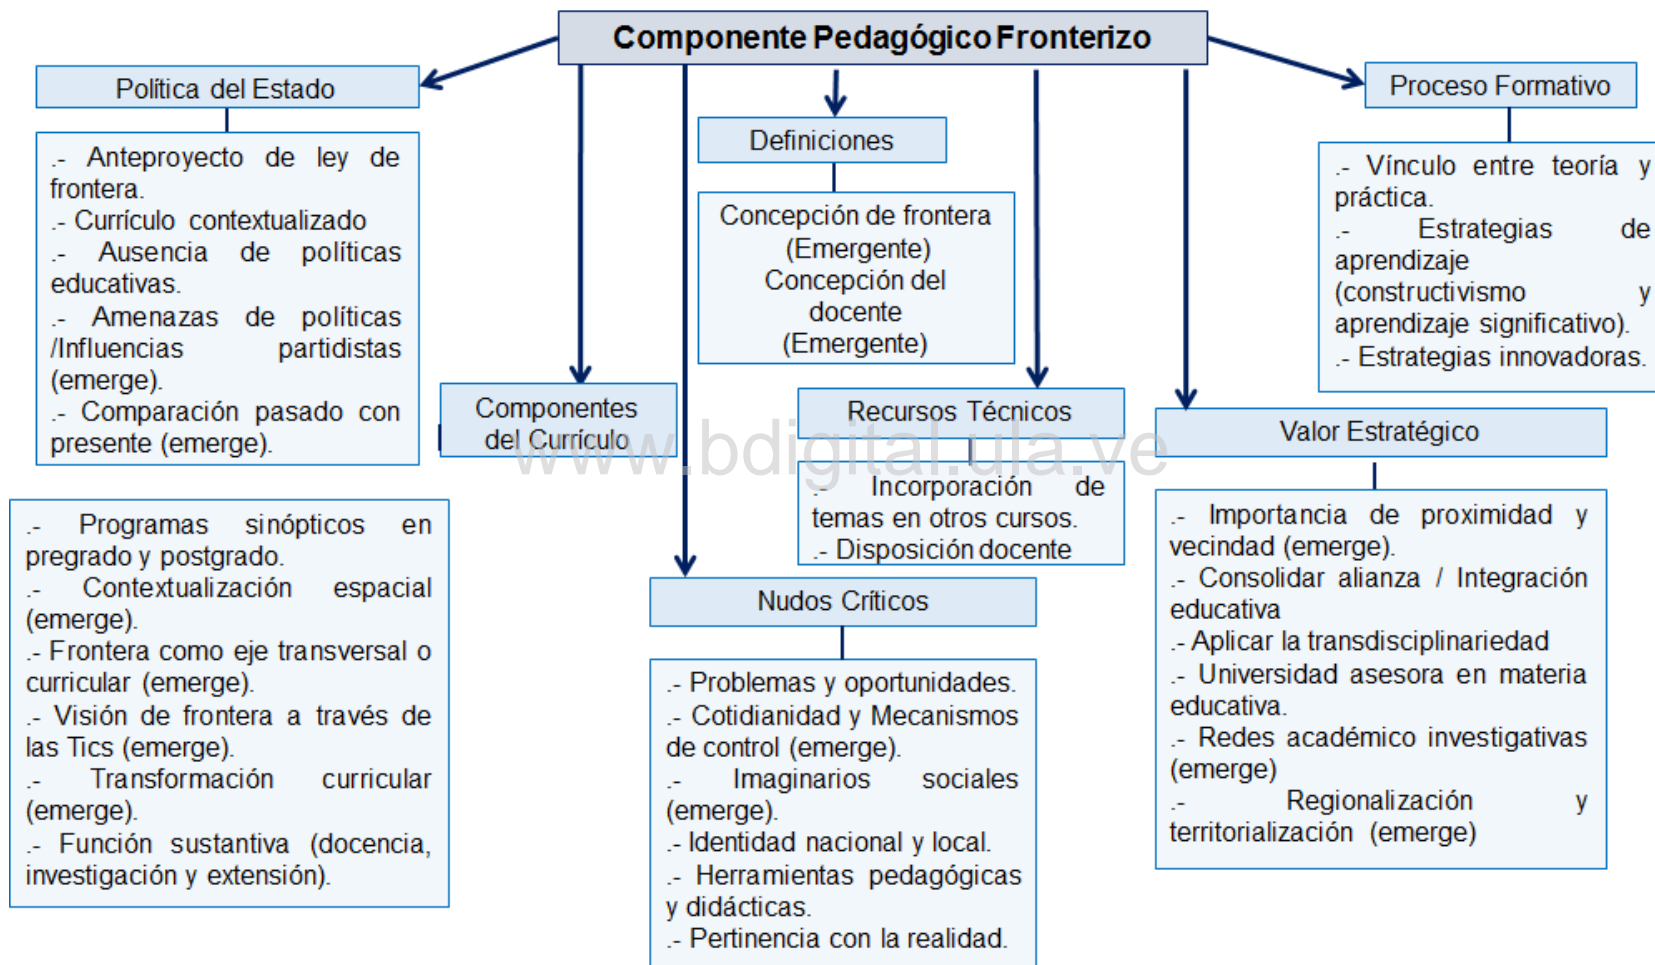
Componente Pedagógico Fronterizo

Política del Estado

.- Anteproyecto de ley de frontera.
.- Currículo contextualizado
.- Ausencia de políticas educativas.
.- Amenazas de políticas /Influencias partidistas (emerge).
.- Comparación pasado con presente (emerge).

Definiciones

Concepción de frontera (Emergente)
Concepción del docente (Emergente)

Proceso Formativo

.- Vínculo entre teoría y práctica.
.- Estrategias de aprendizaje (constructivismo y aprendizaje significativo).
.- Estrategias innovadoras.

Componentes del Currículo

Recursos Técnicos

www.bdigital.ula.ve

.- Incorporación de temas en otros cursos.
.- Disposición docente

Valor Estratégico

.- Programas sinópticos en pregrado y postgrado.
.- Contextualización espacial (emerge).
.- Frontera como eje transversal o curricular (emerge).
.- Visión de frontera a través de las Tics (emerge).
.- Transformación curricular (emerge).
.- Función sustantiva (docencia, investigación y extensión).

Nudos Críticos

.- Problemas y oportunidades.
.- Cotidianidad y Mecanismos de control (emerge).
.- Imaginarios sociales (emerge).
.- Identidad nacional y local.
.- Herramientas pedagógicas y didácticas.
.- Pertinencia con la realidad.

.- Importancia de proximidad y vecindad (emerge).
.- Consolidar alianza / Integración educativa
.- Aplicar la transdisciplinariedad
.- Universidad asesora en materia educativa.
.- Redes académico investigativas (emerge)
.- Regionalización y territorialización (emerge)